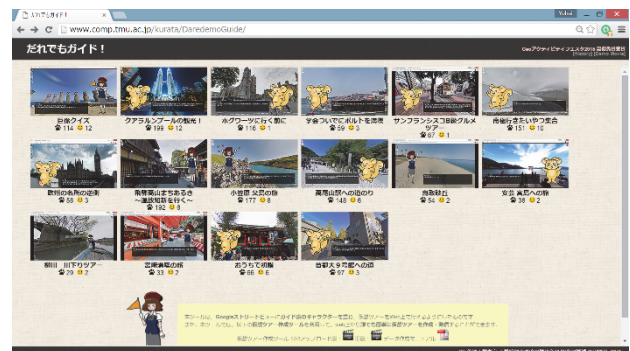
だれでもガイド！
www.comp.tmu.ac.jp/kurata/DaredemoGuide/
Yohei
だれでもガイド！
日本クイズ
114 12
クアラルンプールの観光！
199 12
ホグワーツに行く前に
116 1
学会ついでにボルトを満喫
59 3
サンフランシスコB級グルメツアー
67 1
首都圏大学ちいやつ集合
151 10
欧州の古都の絶景
58 3
南国風山まちあるき
192 8
小笠原 父島の旅
177 8
高尾山頂への道のり
148 6
鳥取砂丘
54 2
安芸 宮島への旅
38 2
柳川 川下りツアー
29 2
京都満喫の旅
33 2
おうちで初詣
66 6
首都大 9号館への道
97 3
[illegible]